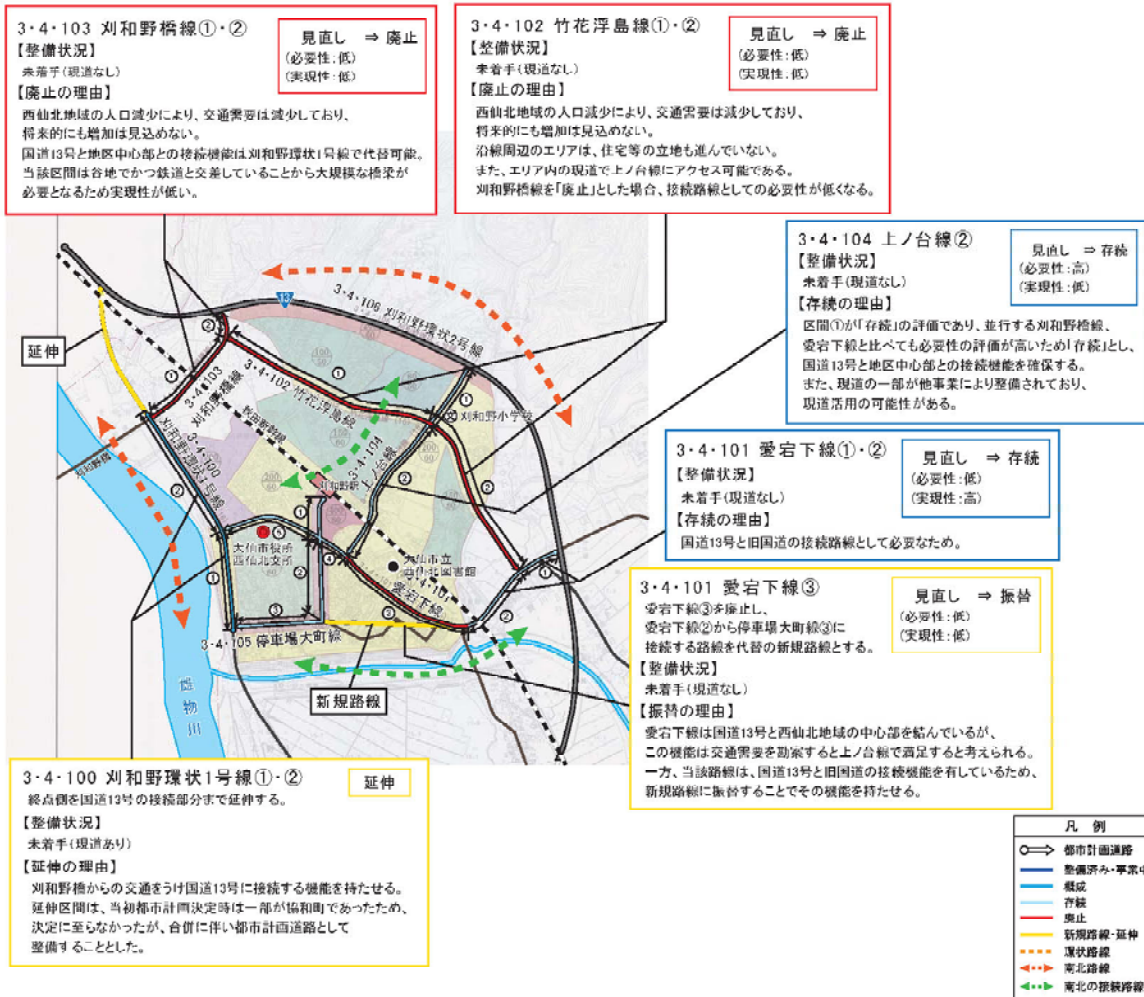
3・4・103 刈和野橋線①・②

見直し ⇒ 廃止
(必要性:低)
(実現性:低)

【整備状況】
未着手(現道なし)
【廃止の理由】
西仙北地域の人口減少により、交通需要は減少しており、将来的にも増加は見込めない。
国道13号と地区中心部との接続機能は刈和野環状1号線で代替可能。
当該区間は谷地でかつ鉄道と交差していることから大規模な橋梁が必要となるため実現性が低い。

3・4・102 竹花浮島線①・②

見直し ⇒ 廃止
(必要性:低)
(実現性:低)

【整備状況】
未着手(現道なし)
【廃止の理由】
西仙北地域の人口減少により、交通需要は減少しており、将来的にも増加は見込めない。
沿線周辺のエリアは、住宅等の立地も進んでいない。
また、エリア内の現道で上ノ台線にアクセス可能である。
刈和野橋線を「廃止」とした場合、接続路線としての必要性が低くなる。

3・4・104 上ノ台線②

見直し ⇒ 存続
(必要性:高)
(実現性:低)

【整備状況】
未着手(現道なし)
【存続の理由】
区間①が「存続」の評価であり、並行する刈和野橋線、愛宕下線と比べても必要性の評価が高いため「存続」とし、国道13号と地区中心部との接続機能を確保する。
また、現道の一部が他事業により整備されており、現道活用の可能性がある。

3・4・101 愛宕下線①・②

見直し ⇒ 存続
(必要性:低)
(実現性:高)

【整備状況】
未着手(現道なし)
【存続の理由】
国道13号と旧国道の接続路線として必要なため。

3・4・101 愛宕下線③

見直し ⇒ 振替
(必要性:低)
(実現性:低)

愛宕下線③を廃止し、愛宕下線②から停車場大町線③に接続する路線を代替の新規路線とする。
【整備状況】
未着手(現道なし)
【振替の理由】
愛宕下線は国道13号と西仙北地域の中心部を結んでいるが、この機能は交通需要を勘案すると上ノ台線で満足すると考えられる。
一方、当該路線は、国道13号と旧国道の接続機能を有しているため、新規路線に振替することでその機能を持たせる。

3・4・100 刈和野環状1号線①・②

延伸

終点側を国道13号の接続部分まで延伸する。
【整備状況】
未着手(現道あり)
【延伸の理由】
刈和野橋からの交通をうけ国道13号に接続する機能を持たせる。
延伸区間は、当初都市計画決定時は一部が協和町であったため、決定に至らなかったが、合併に伴い都市計画道路として整備することとした。

延伸
新規路線
3・4・106 刈和野環状2号線
3・4・103 刈和野橋線
3・4・102 竹花浮島線
3・4・104 上ノ台線
3・4・100 刈和野環状1号線
3・4・101 愛宕下線
3・4・105 停車場大町線
刈和野小学校
大仙市役所 西仙北支所
大仙市立 西仙北図書館
刈和野駅
雄物川
13

凡例
都市計画道路
整備済み・事業中
概成
存続
廃止
新規路線・延伸
環状路線
南北路線
南北の接続路線